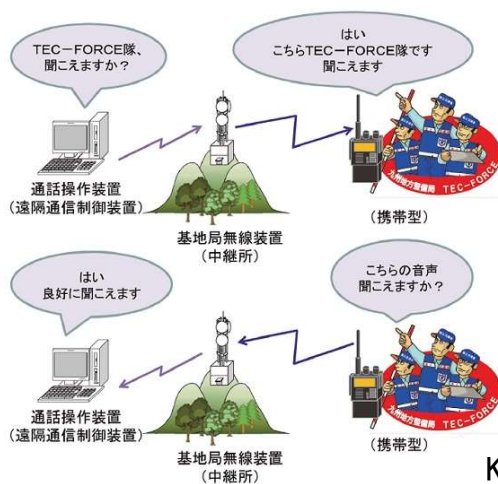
TEC－FORCE隊、聞こえますか？

はい
こちらTEC－FORCE隊です
聞こえます

通話操作装置
（遠隔通信制御装置）

基地局無線装置
（中継所）

九州地方整備局 TEC-FORCE

（携帯型）

はい
良好に聞こえます

こちらの音声
聞こえますか？

通話操作装置
（遠隔通信制御装置）

基地局無線装置
（中継所）

TEC-FORCE

（携帯型）

K